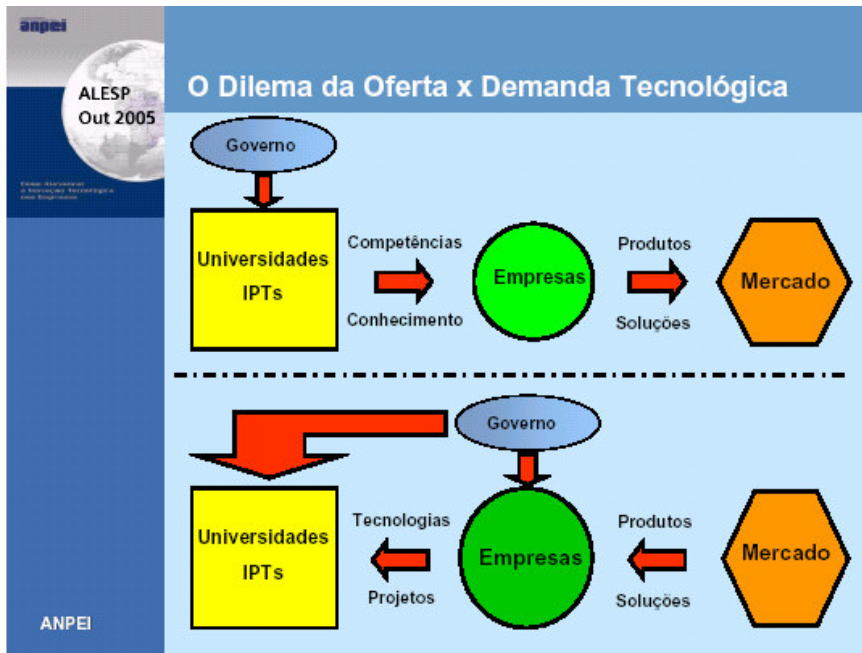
anpei

ALESP
Out 2005

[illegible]

O Dilema da Oferta x Demanda Tecnológica

Governo

Universidades
IPTs

Competências

Conhecimento

Empresas

Produtos

Soluções

Mercado

Governo

Universidades
IPTs

Tecnologias

Projetos

Empresas

Produtos

Soluções

Mercado

ANPEI